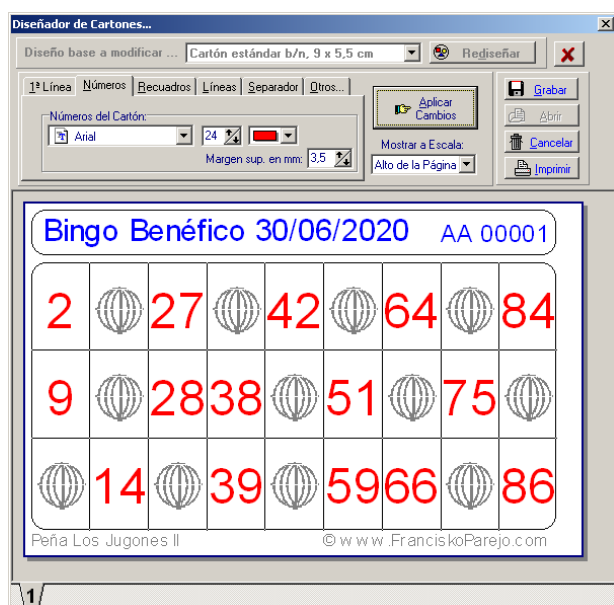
Diseñador de Cartones...

Diseño base a modificar ... Cartón estándar b/n, 9 x 5,5 cm Rediseñar

1ª Línea Números Recuadros Líneas Separador Otros...

Números del Cartón:

Arial 24

Margen sup. en mm: 3,5

Aplicar Cambios

Mostrar a Escala:

Alto de la Página

Grabar

Abrir

Cancelar

Imprimir

Bingo Benéfico 30/06/2020 AA 00001

| 2 | | 27 | | 42 | | 64 | | 84 |
|---|---|---|---|---|---|---|---|---|
| 9 | | 28 | 38 | | 51 | | 75 | |
| | 14 | | 39 | | 59 | 66 | | 86 |

Peña Los Jugones II © w w w . FranciskoParejo.com

1